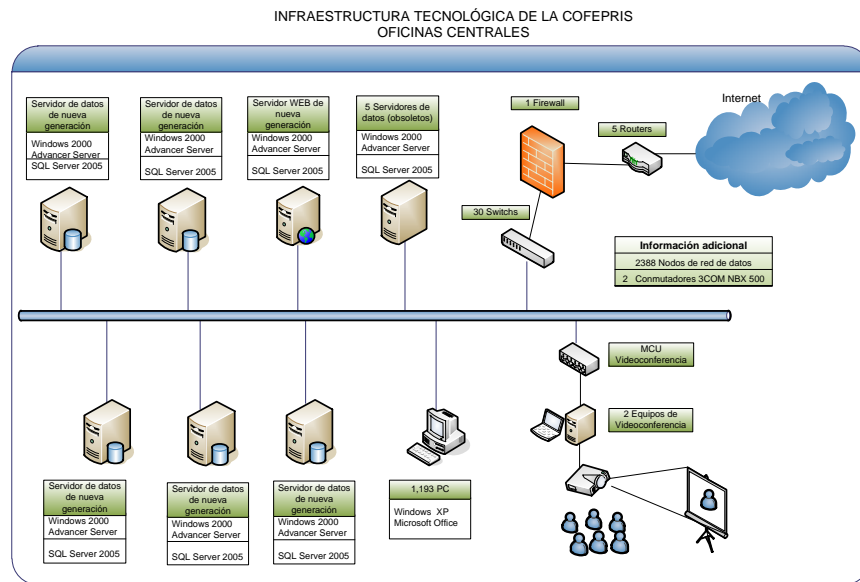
INFRAESTRUCTURA TECNOLÓGICA DE LA COFEPRIS
OFICINAS CENTRALES

Servidor de datos de nueva generación
Windows 2000 Advancer Server
SQL Server 2005

Servidor de datos de nueva generación
Windows 2000 Advancer Server
SQL Server 2005

Servidor WEB de nueva generación
Windows 2000 Advancer Server
SQL Server 2005

5 Servidores de datos (obsoletos)
Windows 2000 Advancer Server
SQL Server 2005

1 Firewall

5 Routers

Internet

30 Switchs

Información adicional
2388 Nodos de red de datos
2 Conmutadores 3COM NBX 500

MCU Videoconferencia

2 Equipos de Videoconferencia

Servidor de datos de nueva generación
Windows 2000 Advancer Server
SQL Server 2005

Servidor de datos de nueva generación
Windows 2000 Advancer Server
SQL Server 2005

Servidor de datos de nueva generación
Windows 2000 Advancer Server
SQL Server 2005

1,193 PC
Windows XP
Microsoft Office